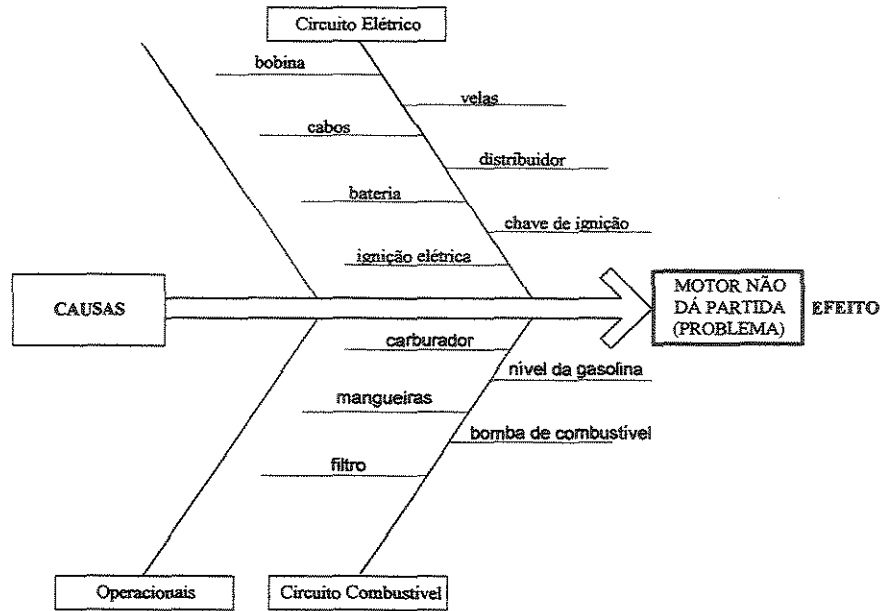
Circuito Elétrico

bobina

velas

cabos

distribuidor

bateria

chave de ignição

ignição elétrica

CAUSAS

MOTOR NÃO DÁ PARTIDA (PROBLEMA)

EFEITO

carburador

nível da gasolina

mangueiras

bomba de combustível

filtro

Operacionais

Circuito Combustível